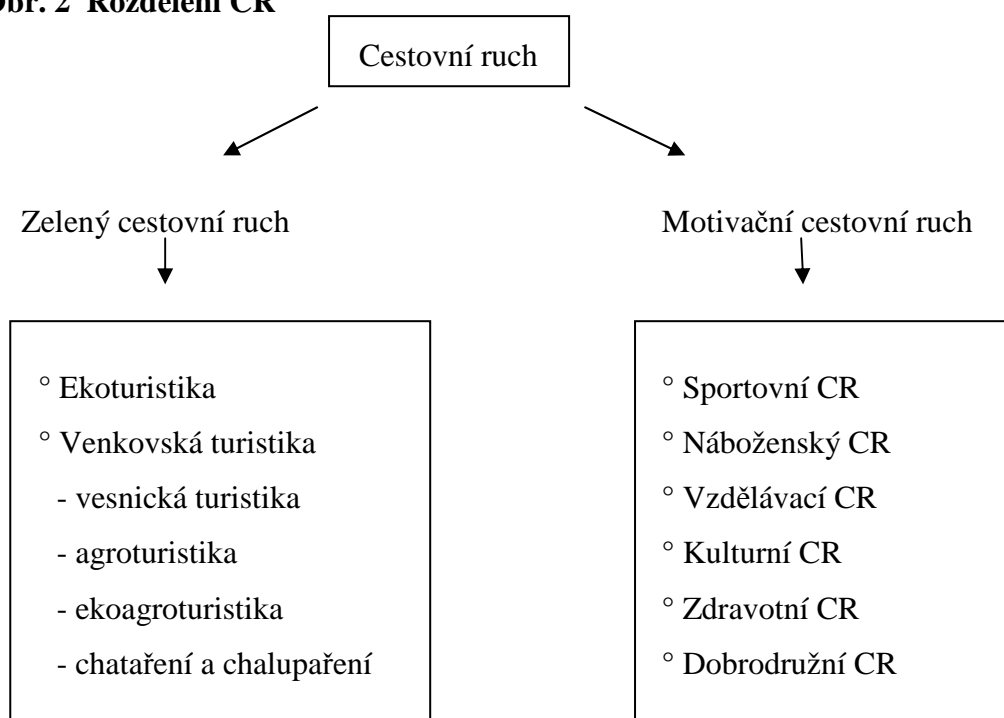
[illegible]br. 2 Rozdělení CR

Cestovní ruch

Zelený cestovní ruch

Motivační cestovní ruch

° Ekoturistika
° Venkovská turistika
- vesnická turistika
- agroturistika
- ekoagroturistika
- chataření a chalupaření

° Sportovní CR
° Náboženský CR
° Vzdělávací CR
° Kulturní CR
° Zdravotní CR
° Dobrodružní CR